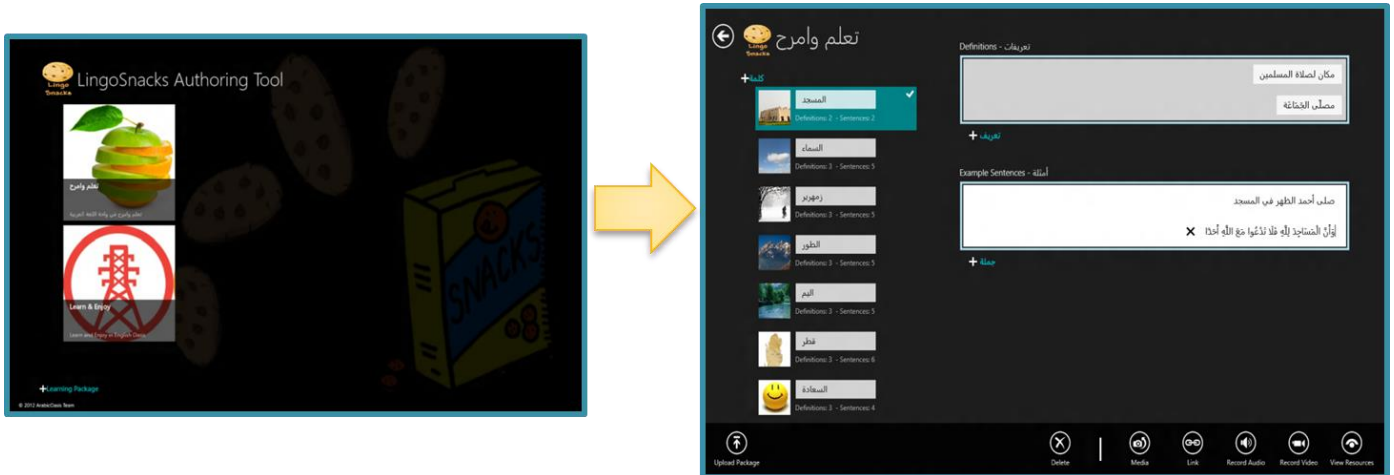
Lingo Snacks LingoSnacks Authoring Tool

تعلم وامرح
تعلم وامرح في واحة اللغة العربية

Learn & Enjoy
Learn and Enjoy in English Oasis

+Learning Package

© 2012 ArabicOasis Team

SNACKS

تعلم وامرح Lingo Snacks

+كلمة

المسجد
Definitions: 2 - Sentences: 2

السماء
Definitions: 3 - Sentences: 5

زمهرير
Definitions: 3 - Sentences: 5

الطور
Definitions: 3 - Sentences: 5

اليم
Definitions: 3 - Sentences: 5

قطر
Definitions: 3 - Sentences: 6

السعادة
Definitions: 3 - Sentences: 4

Definitions - تعريفات

مكان لصلاة المسلمين

مصلّى الجَمَاعَة

+ تعريف

Example Sentences - أمثلة

صلى أحمد الظهر في المسجد

وَأَنَّ الْمَسَاجِدَ لِلَّهِ فَلَا تَدْعُوا مَعَ اللَّهِ أَحَدًا ✕

+ جملة

Upload Package

Delete

Media

Link

Record Audio

Record Video

View Resources